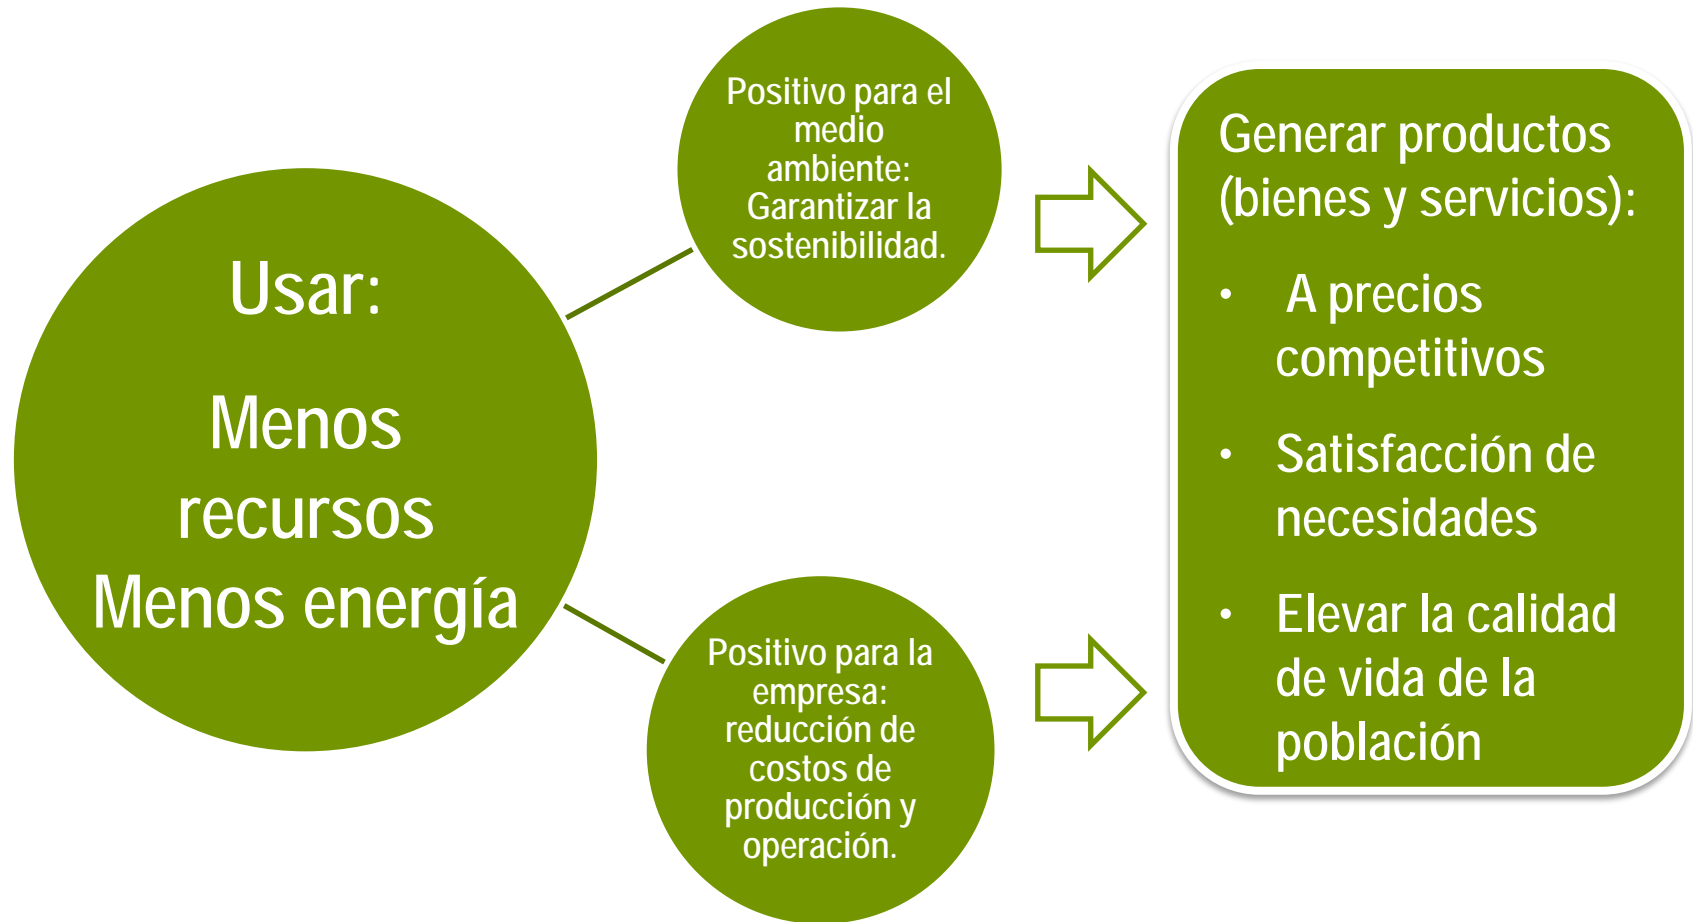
Usar:

Menos recursos
Menos energía

Positivo para el medio ambiente: Garantizar la sostenibilidad.

Positivo para la empresa: reducción de costos de producción y operación.

Generar productos (bienes y servicios):

- A precios competitivos
- Satisfacción de necesidades
- Elevar la calidad de vida de la población